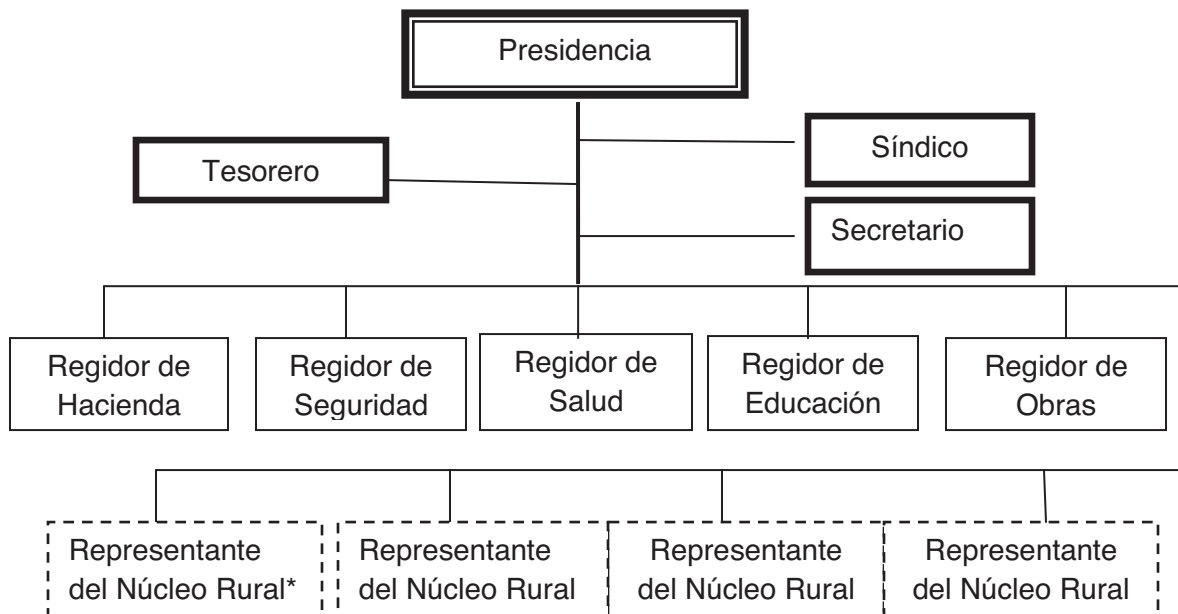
Presidencia

Tesorero

Síndico

Secretario

Regidor de Hacienda

Regidor de Seguridad

Regidor de Salud

Regidor de Educación

Regidor de Obras

Representante del Núcleo Rural*

Representante del Núcleo Rural

Representante del Núcleo Rural

Representante del Núcleo Rural